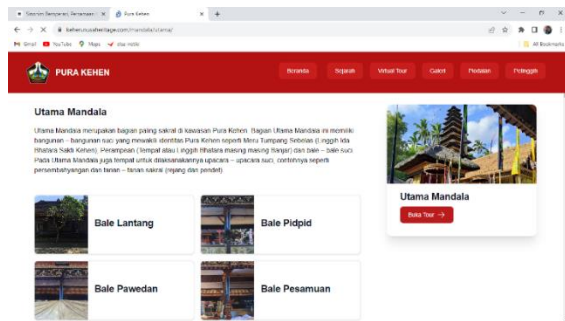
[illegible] | Pura Kehen | +

kehen.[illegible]/mandala/utama/

Gmail | YouTube | Maps | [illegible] | All Bookmarks

PURA KEHEN

Beranda | Sejarah | Virtual Tour | Galeri | Pedalan | Pelinggih

Utama Mandala

Utama Mandala merupakan bagian paling sakral di kawasan Pura Kehen. Bagian Utama Mandala ini memiliki bangunan – bangunan suci yang mewakili identitas Pura Kehen seperti Meru Tumpang Sebelas (Linggih Ida Bhatara Sakti Kehen), Perampean (Tempat atau Linggih Bhatara masing masing Banjar) dan bale – bale suci. Pada Utama Mandala juga tempat untuk dilaksanakannya upacara – upacara suci, contohnya seperti persembahyangan dan tarian – tarian sakral (rejang dan pendet).

Bale Lantang

Bale Pidpid

Bale Pawedan

Bale Pesamuan

Utama Mandala

Buka Tour →